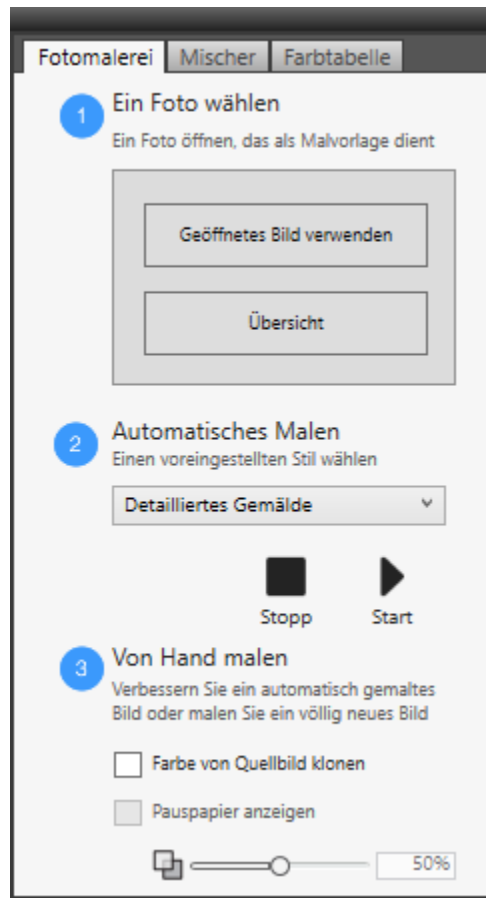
Fotomalerei Mischer Farbtabelle

1 Ein Foto wählen
Ein Foto öffnen, das als Malvorlage dient

Geöffnetes Bild verwenden

Übersicht

2 Automatisches Malen
Einen voreingestellten Stil wählen

Detailliertes Gemälde

Stopp Start

3 Von Hand malen
Verbessern Sie ein automatisch gemaltes Bild oder malen Sie ein völlig neues Bild

Farbe von Quellbild klonen

Pauspapier anzeigen

50%